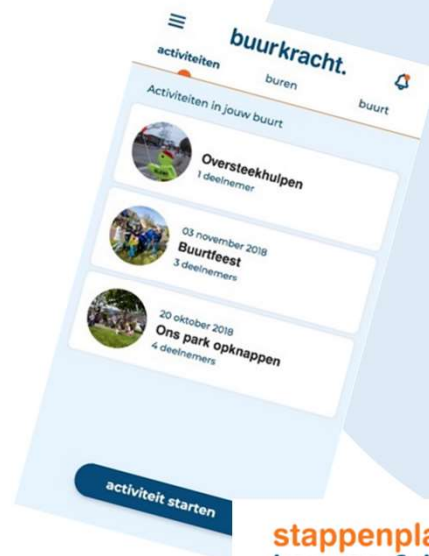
buurkracht.

activiteiten
buren
buurt

Activiteiten in jouw buurt

Oversteekhulpen
1 deelnemer

03 november 2018
Buurtfeest
3 deelnemers

20 oktober 2018
Ons park opknappen
4 deelnemers

activiteit starten

stappenpla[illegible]